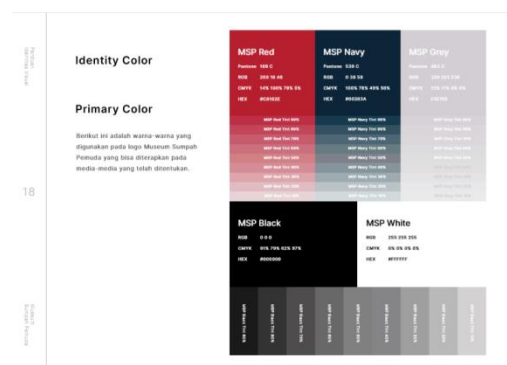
Panduan Identitas Visual

18

Museum Sumpah Pemuda

Identity Color

Primary Color

Berikut ini adalah warna-warna yang digunakan pada logo Museum Sumpah Pemuda yang bisa diterapkan pada media-media yang telah ditentukan.

MSP Red
Pantone 186 C
RGB 200 16 46
CMYK 14% 100% 79% 5%
HEX #C8102E

MSP Red Tint 90%
MSP Red Tint 80%
MSP Red Tint 70%
MSP Red Tint 60%
MSP Red Tint 50%
MSP Red Tint 40%
MSP Red Tint 30%
MSP Red Tint 20%
MSP Red Tint 10%

MSP Navy
Pantone 539 C
RGB 0 38 58
CMYK 100% 76% 45% 50%
HEX #00263A

MSP Navy Tint 90%
MSP Navy Tint 80%
MSP Navy Tint 70%
MSP Navy Tint 60%
MSP Navy Tint 50%
MSP Navy Tint 40%
MSP Navy Tint 30%
MSP Navy Tint 20%
MSP Navy Tint 10%

MSP Grey
Pantone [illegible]
RGB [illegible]
CMYK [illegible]
HEX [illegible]

MSP Grey Tint 90%
MSP Grey Tint 80%
MSP Grey Tint 70%
MSP Grey Tint 60%
MSP Grey Tint 50%
MSP Grey Tint 40%
MSP Grey Tint 30%
MSP Grey Tint 20%
MSP Grey Tint 10%

MSP Black
RGB 0 0 0
CMYK 91% 79% 62% 97%
HEX #000000

MSP White
RGB 255 255 255
CMYK 0% 0% 0% 0%
HEX #FFFFFF

MSP Black Tint 90%
MSP Black Tint 80%
MSP Black Tint 70%
MSP Black Tint 60%
MSP Black Tint 50%
MSP Black Tint 40%
MSP Black Tint 30%
MSP Black Tint 20%
MSP Black Tint 10%